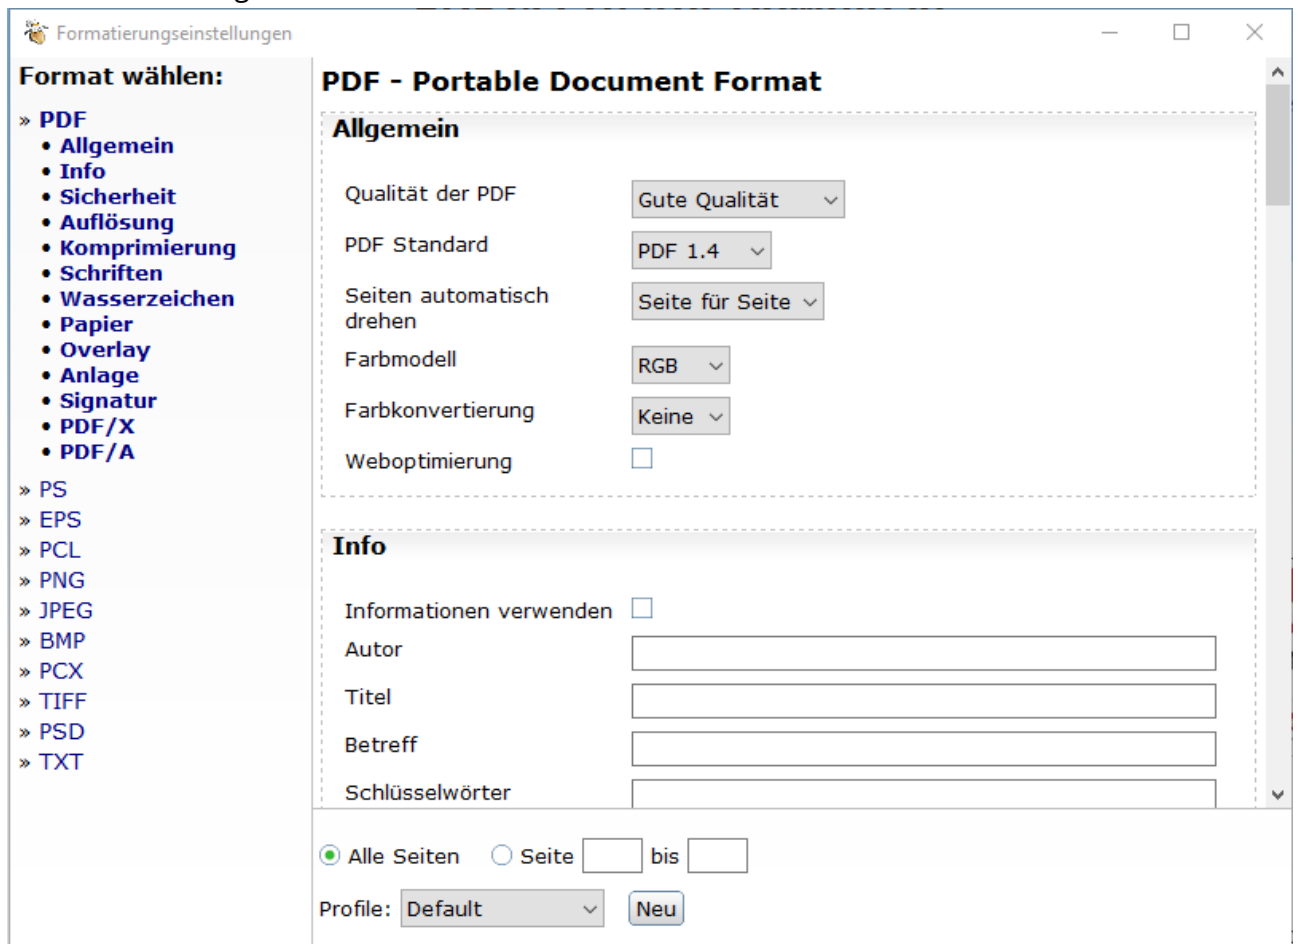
Formatierungseinstellungen

Format wählen:

» PDF
• Allgemein
• Info
• Sicherheit
• Auflösung
• Komprimierung
• Schriften
• Wasserzeichen
• Papier
• Overlay
• Anlage
• Signatur
• PDF/X
• PDF/A
» PS
» EPS
» PCL
» PNG
» JPEG
» BMP
» PCX
» TIFF
» PSD
» TXT

PDF - Portable Document Format

Allgemein

Qualität der PDF | Gute Qualität
PDF Standard | PDF 1.4
Seiten automatisch drehen | Seite für Seite
Farbmodell | RGB
Farbkonvertierung | Keine
Weboptimierung

Info

Informationen verwenden
Autor
Titel
Betreff
Schlüsselwörter

Alle Seiten  Seite  bis

Profile: Default  Neu